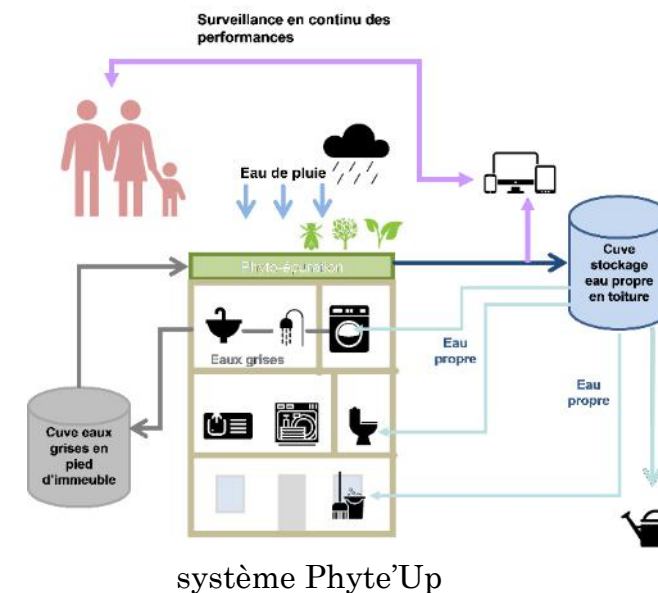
Surveillance en continu des performances

Eau de pluie

Phyto-épuration

Cuve stockage eau propre en toiture

Eaux grises

Eau propre

Eau propre

Cuve eaux grises en pied d'immeuble

système Phyte'Up